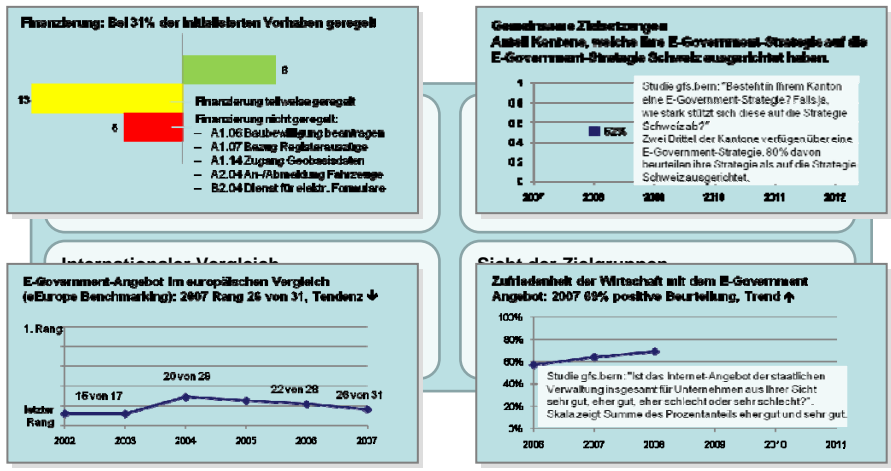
Finanzierung: Bei 31% der initialisierten Vorhaben geregelt

8

13

5

Finanzierung teilweise geregelt

Finanzierung nicht geregelt:
– A1.06 Baubewilligung beantragen
– A1.07 Bezug Registerauszüge
– A1.14 Zugang Geobasisdaten
– A2.04 An-/Abmeldung Fahrzeuge
– B2.04 Dienst für elektr. Formulare

Gemeinsame Zielsetzungen
Anteil Kantone, welche ihre E-Government-Strategie auf die E-Government-Strategie Schweiz ausgerichtet haben.

1
0.8
0.6
0.4
0.2
0

52%

Studie gfs.bern: "Besteht in Ihrem Kanton eine E-Government-Strategie? Falls ja, wie stark stützt sich diese auf die Strategie Schweiz ab?"
Zwei Drittel der Kantone verfügen über eine E-Government-Strategie. 80% davon beurteilen ihre Strategie als auf die Strategie Schweiz ausgerichtet.

2007 2008 2009 2010 2011 2012

Internationaler Vergleich

Sicht der Zielgruppen

E-Government-Angebot im europäischen Vergleich (eEurope Benchmarking): 2007 Rang 26 von 31, Tendenz ↓

1. Rang

16 von 17
20 von 28
22 von 28
26 von 31

letzter Rang

2002 2003 2004 2005 2006 2007

Zufriedenheit der Wirtschaft mit dem E-Government Angebot: 2007 69% positive Beurteilung, Trend ↑

100%
80%
60%
40%
20%
0%

Studie gfs.bern: "Ist das Internet-Angebot der staatlichen Verwaltung insgesamt für Unternehmen aus Ihrer Sicht sehr gut, eher gut, eher schlecht oder sehr schlecht?". Skala zeigt Summe des Prozentanteils eher gut und sehr gut.

2006 2007 2008 2009 2010 2011